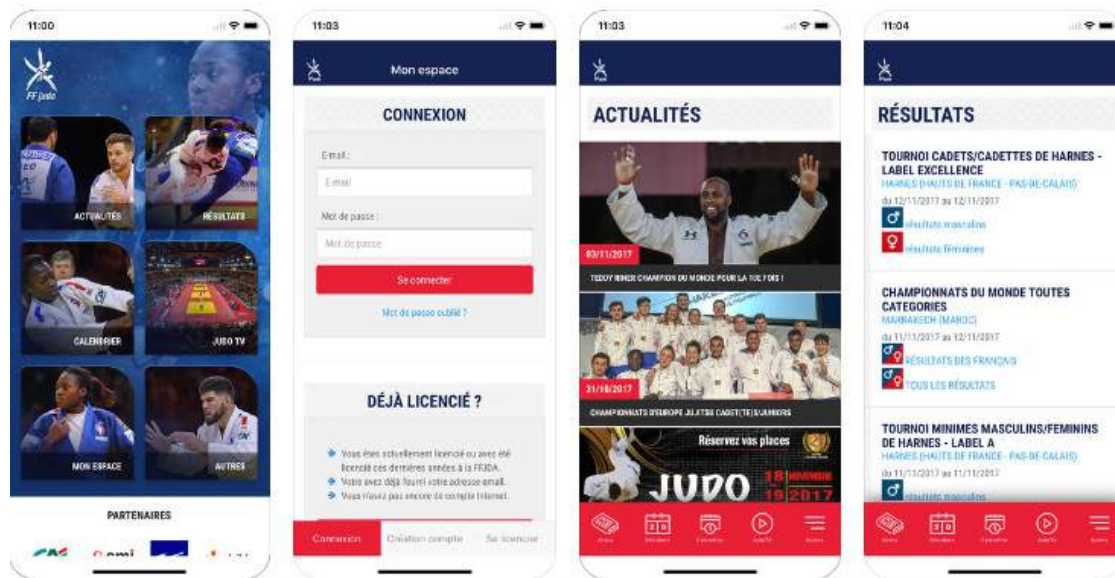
11:00

FF judo

ACTUALITÉS

RÉSULTATS

CALENDRIER

JUDO TV

MON ESPACE

AUTRES

PARTENAIRES

11:03

Mon espace

CONNEXION

Email :

E-mail

Mot de passe :

Mot de passe

Se connecter

Mot de passe oublié ?

DÉJÀ LICENCIÉ ?

Vous êtes actuellement licencié ou avez été licencié ces dernières années à la FFJDA.

Votre avez déjà fourni votre adresse email.

Vous n'avez pas encore de compte Internet.

Connexion

Création compte

Se licencier

11:03

ACTUALITÉS

03/11/2017

TEDDY RINER CHAMPION DU MONDE POUR LA 10E FOIS !

31/10/2017

CHAMPIONNATS D'EUROPE JUJITSU CADET(TE)S/JUNIORS

Réservez vos places

JUDO

18 NOVEMBRE 19 2017

11:04

RÉSULTATS

TOURNOI CADETS/CADETTES DE HARNES - LABEL EXCELLENCE

HARNES (HAUTS DE FRANCE - PAS-DE-CALAIS)

du 12/11/2017 au 12/11/2017

résultats masculins

résultats féminins

CHAMPIONNATS DU MONDE TOUTES CATEGORIES

MARRAKECH (MAROC)

du 11/11/2017 au 12/11/2017

RÉSULTATS DES FRANÇAIS

TOUS LES RÉSULTATS

TOURNOI MINIMES MASCULINS/FEMININS DE HARNES - LABEL A

HARNES (HAUTS DE FRANCE - PAS-DE-CALAIS)

du 11/11/2017 au 11/11/2017

résultats masculins